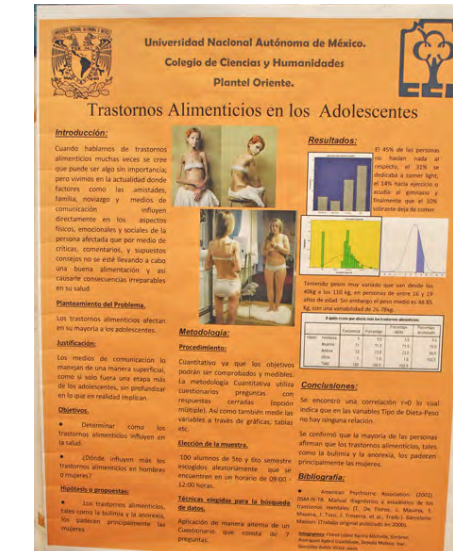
Universidad Nacional Autónoma de México.
Colegio de Ciencias y Humanidades
Plantel Oriente.

Trastornos Alimenticios en los Adolescentes

Introducción:

Cuando hablamos de trastornos alimenticios muchas veces se cree que puede ser algo sin importancia; pero vivimos en la actualidad donde factores como las amistades, familia, noviazgo y medios de comunicación influyen directamente en los aspectos físicos, emocionales y sociales de la persona afectada que por medio de críticas, comentarios, y supuestos consejos no se esté llevando a cabo una buena alimentación y así causarle consecuencias irreparables en su salud.

Planteamiento del Problema.

Los trastornos alimenticios afectan en su mayoría a los adolescentes.

Justificación:

Los medios de comunicación lo manejan de una manera superficial, como si solo fuera una etapa más de los adolescentes, sin profundizar en lo que en realidad implican.

Objetivos.

• Determinar como los trastornos alimenticios influyen en la salud.

• ¿Dónde influyen más los trastornos alimenticios en hombres o mujeres?

Hipótesis o propuestas:

• Los trastornos alimenticios, tales como la bulimia y la anorexia, los padecen principalmente las mujeres.

Metodología:

Procedimiento:

Cuantitativo ya que los objetivos podrán ser comprobados y medibles. La metodología Cuantitativa utiliza cuestionarios con preguntas cerradas con respuestas (opción múltiple). Así como también mide las variables a través de gráficas, tablas etc.

Elección de la muestra.

100 alumnos de 5to y 6to semestre escogidos aleatoriamente que se encuentren en un horario de 09:00 - 12:00 horas.

Técnicas elegidas para la búsqueda de datos.

Aplicación de manera alterna de un Cuestionario que consta de 7 preguntas.

Resultados:

El 45% de las personas no hacían nada al respecto, el 31% se dedicaba a comer light, el 14% hacía ejercicio o acudía al gimnasio y finalmente que el 10% optaron dejar de comer.

Teniendo peso muy variado que van desde los 40kg a los 110 kg, en personas de entre 16 y 19 años de edad. Sin embargo el peso medio es 58.95 Kg, con una variabilidad de 26.39kg.

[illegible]

Conclusiones:

Se encontró una correlación r=0 lo cual indica que en las variables Tipo de Dieta-Peso no hay ninguna relación.

Se confirmó que la mayoría de las personas afirman que los trastornos alimenticios, tales como la bulimia y la anorexia, los padecen principalmente las mujeres.

Bibliografía:

• American Psychiatric Association. (2002). DSM-IV-TR. Manual Diagnóstico y estadístico de los trastornos mentales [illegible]

Integrantes: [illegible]